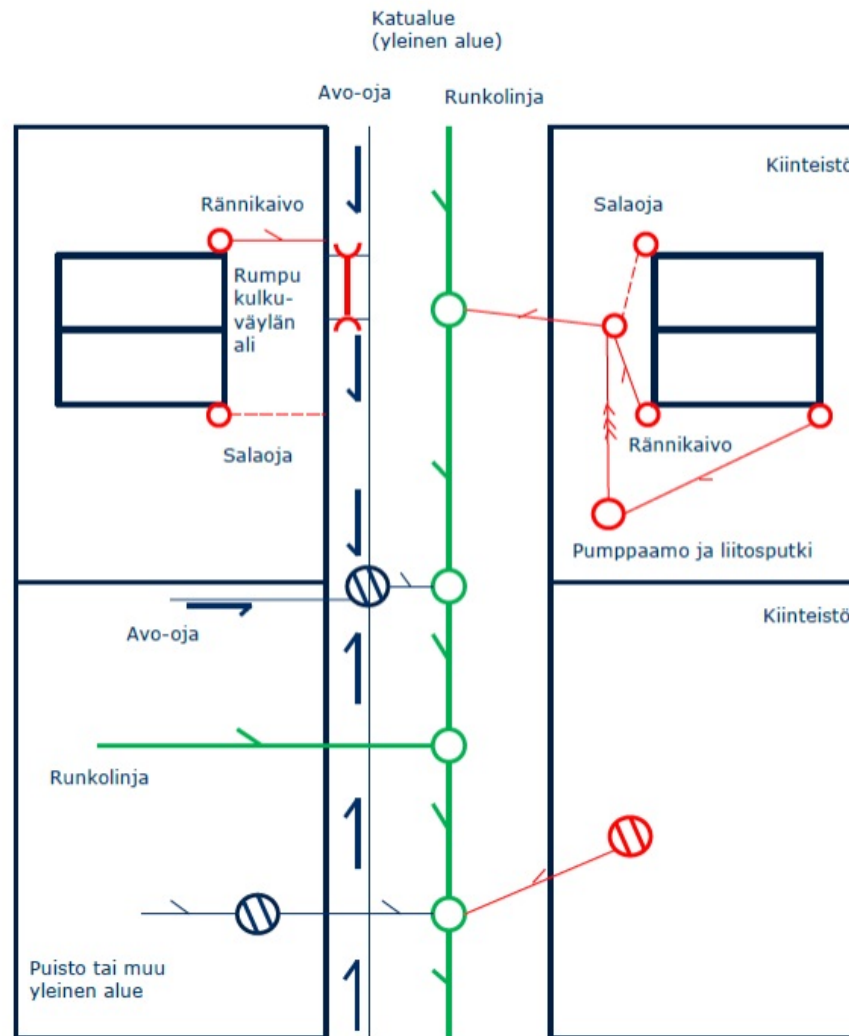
Katualue
(yleinen alue)

Avo-oja

Runkolinja

Kiinteistö

Rännikaivo

Salaoja

Rumpu kulkuväylän ali

Salaoja

Rännikaivo

Pumppaamo ja liitosputki

Kiinteistö

Avo-oja

Runkolinja

Puisto tai muu yleinen alue